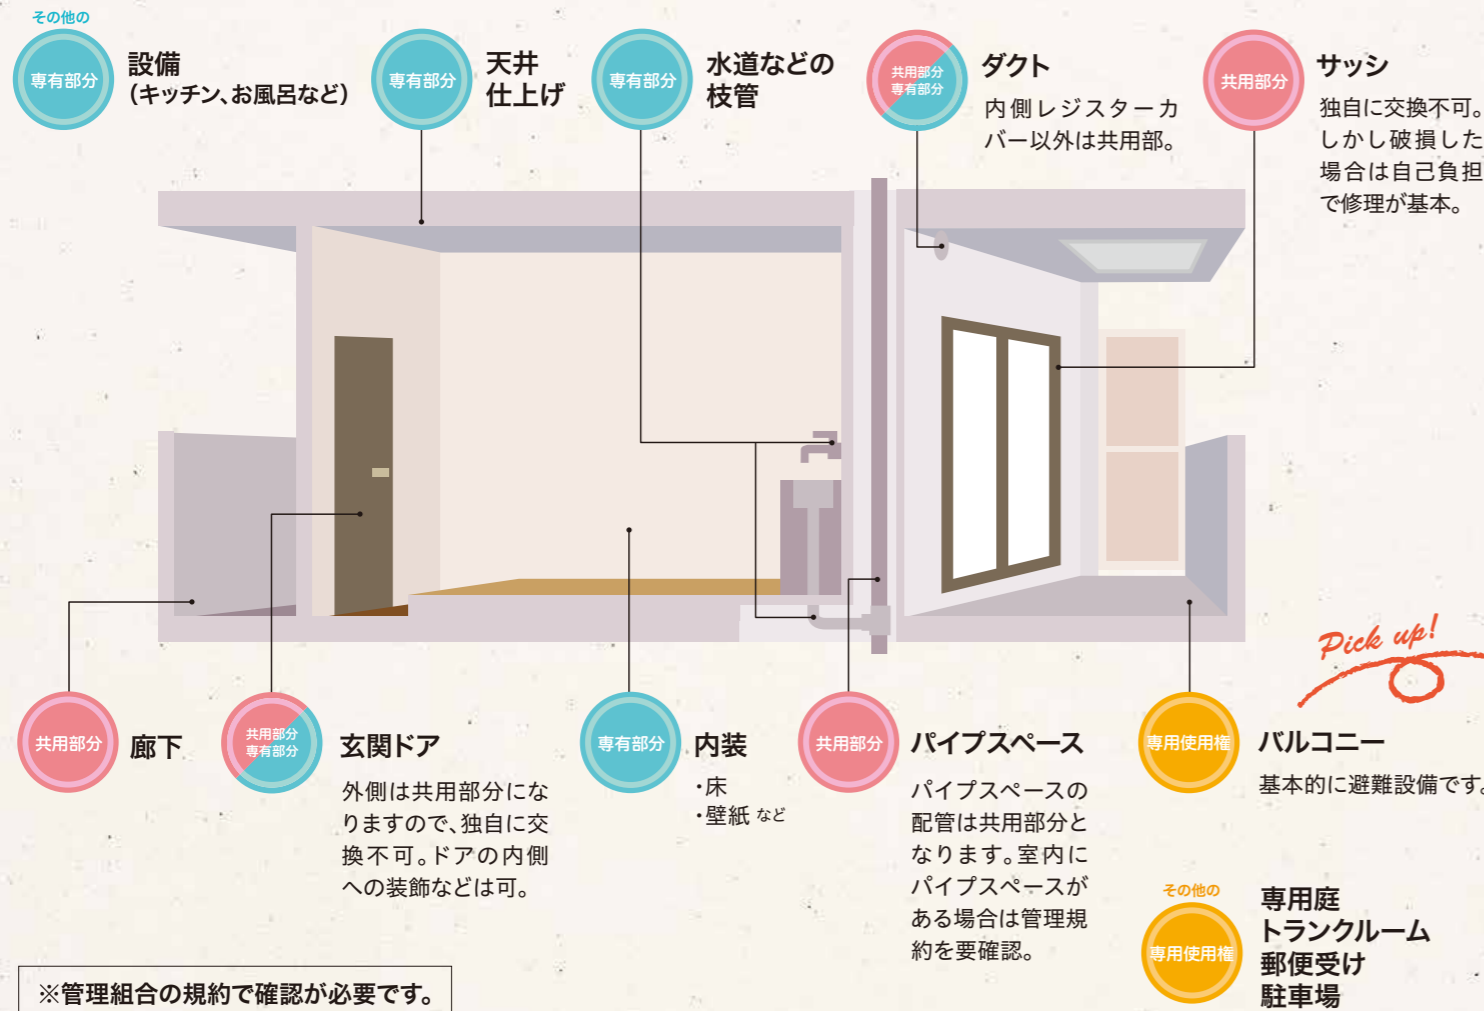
その他の
専有部分
設備
(キッチン、お風呂など)

専有部分
天井
仕上げ

専有部分
水道などの
枝管

共用部分
専有部分
ダクト
内側レジスターカバー以外は共用部。

共用部分
サッシ
独自に交換不可。しかし破損した場合は自己負担で修理が基本。

Pick up!

共用部分
廊下

共用部分
専有部分
玄関ドア
外側は共用部分になりますので、独自に交換不可。ドアの内側への装飾などは可。

専有部分
内装
・床
・壁紙 など

共用部分
パイプスペース
パイプスペースの配管は共用部分となります。室内にパイプスペースがある場合は管理規約を要確認。

専用使用権
バルコニー
基本的に避難設備です

その他の
専用使用権
専用庭
トランクルーム
郵便受け
駐車場

※管理組合の規約で確認が必要です。